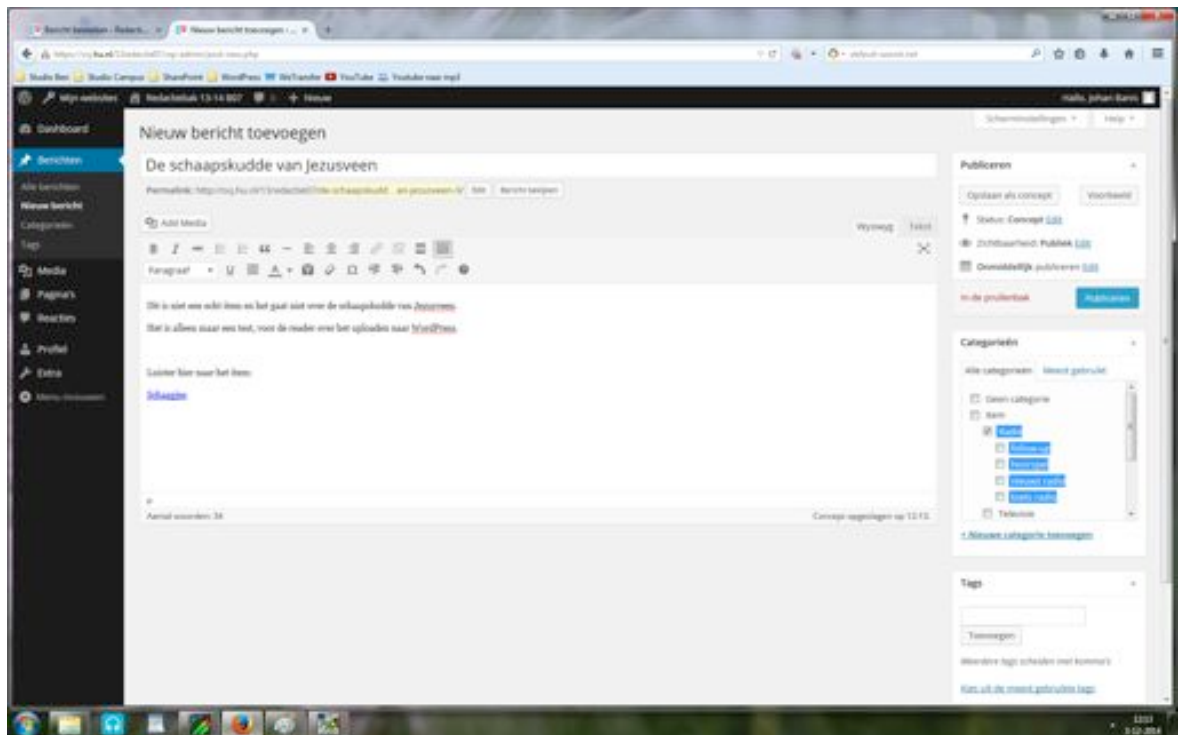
Bericht bewerken ‹ Redact... × | Nieuw bericht toevoegen ‹ ... × | +

Studio Beri | Studio Campus | SharePoint | WordPress | WeTransfer | YouTube | Youtube naar mp3

Mijn websites | Redactielab 13-14 BD7 | + Nieuw | Hallo, Johan Baris

Dashboard
Berichten
Alle berichten
Nieuw bericht
Categorieën
Tags
Media
Pagina's
Reacties
Profiel
Extra
Menu invouwen

Schermopties | Help

Nieuw bericht toevoegen

De schaapskudde van Jezusveen

Permalink: http://nq.hu.nl/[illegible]/de-schaapskudde...an-jezusveen/ | Edit | Bericht bekijken

Add Media | Wysiwyg | Tekst

Paragraaf

Dit is niet een echt item en het gaat niet over de schaapskudde van Jezusveen.

Het is alleen maar een test, voor de reader over het uploaden naar WordPress.

Luister hier naar het item:

Schaapjes

p

Aantal woorden: 34 | Concept opgeslagen op 12:13.

Publiceren
Opslaan als concept | Voorbeeld
Status: Concept Edit
Zichtbaarheid: Publiek Edit
Onmiddellijk publiceren Edit
In de prullenbak | Publiceren

Categorieën
Alle categorieën | Meest gebruikt
Geen categorie
Item
Radio
Follow-up
Reportage
Vlaggen radio
Vooru radio
Televisie
+ Nieuwe categorie toevoegen

Tags
Toevoegen
Meerdere tags scheiden met komma's
Kies uit de meest gebruikte tags